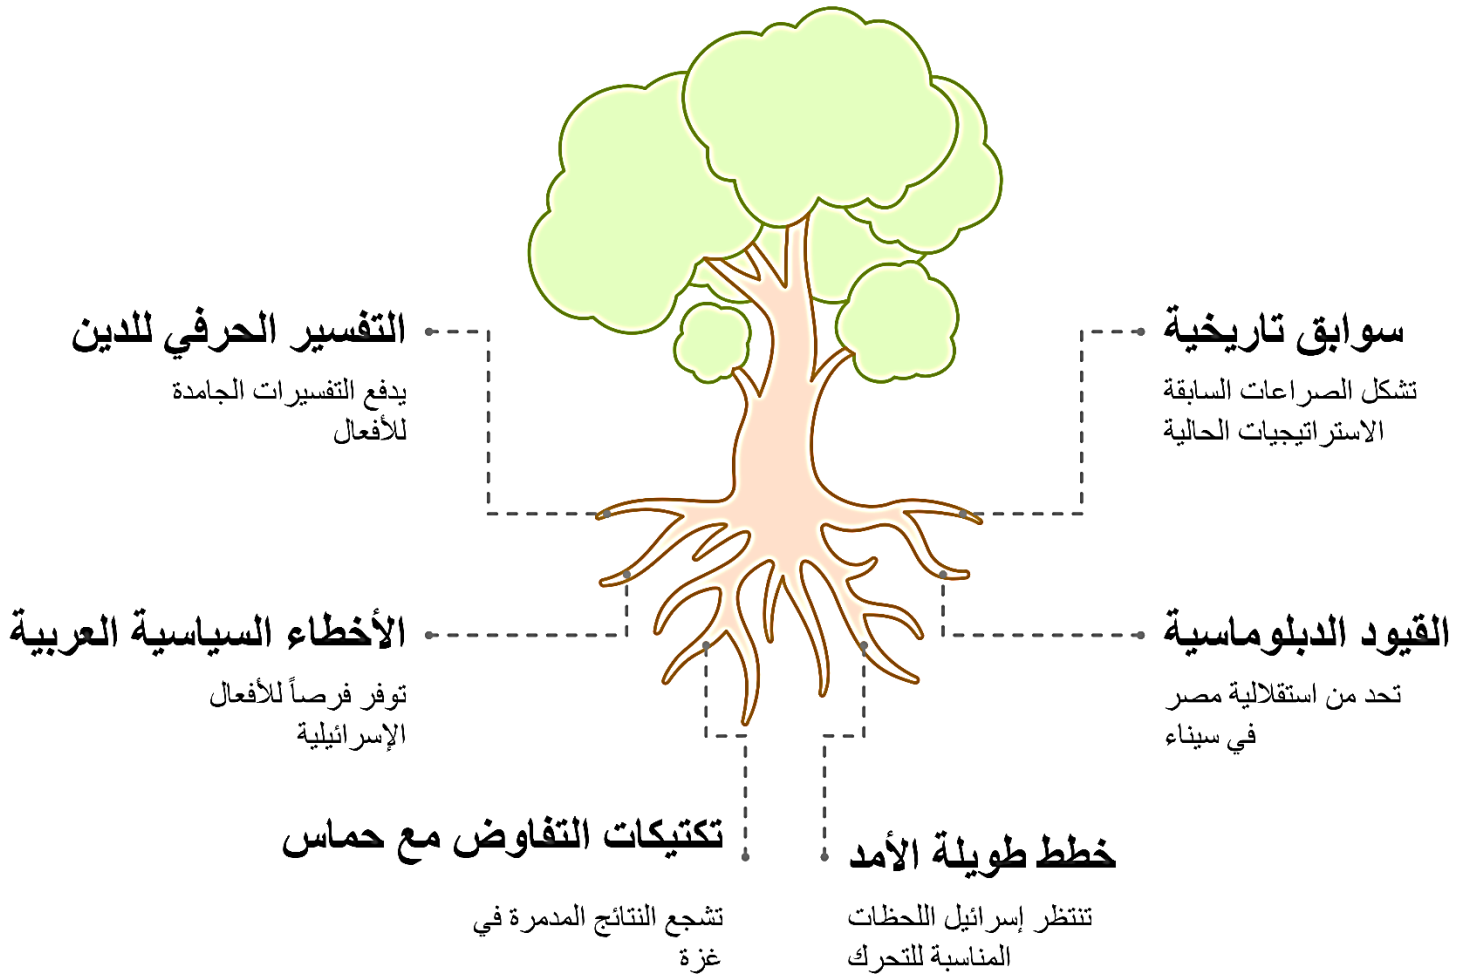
سوابق تاريخية

تشكل الصراعات السابقة الاستراتيجيات الحالية

التفسير الحرفي للدين

يدفع التفسيرات الجامدة للأفعال

القيود الدبلوماسية

تحد من استقلالية مصر في سيناء

الأخطاء السياسية العربية

توفر فرصاً للأفعال الإسرائيلية

تكتيكات التفاوض مع حماس

تشجع النتائج المدمرة في غزة

خطط طويلة الأمد

تنتظر إسرائيل اللحظات المناسبة للتحرك